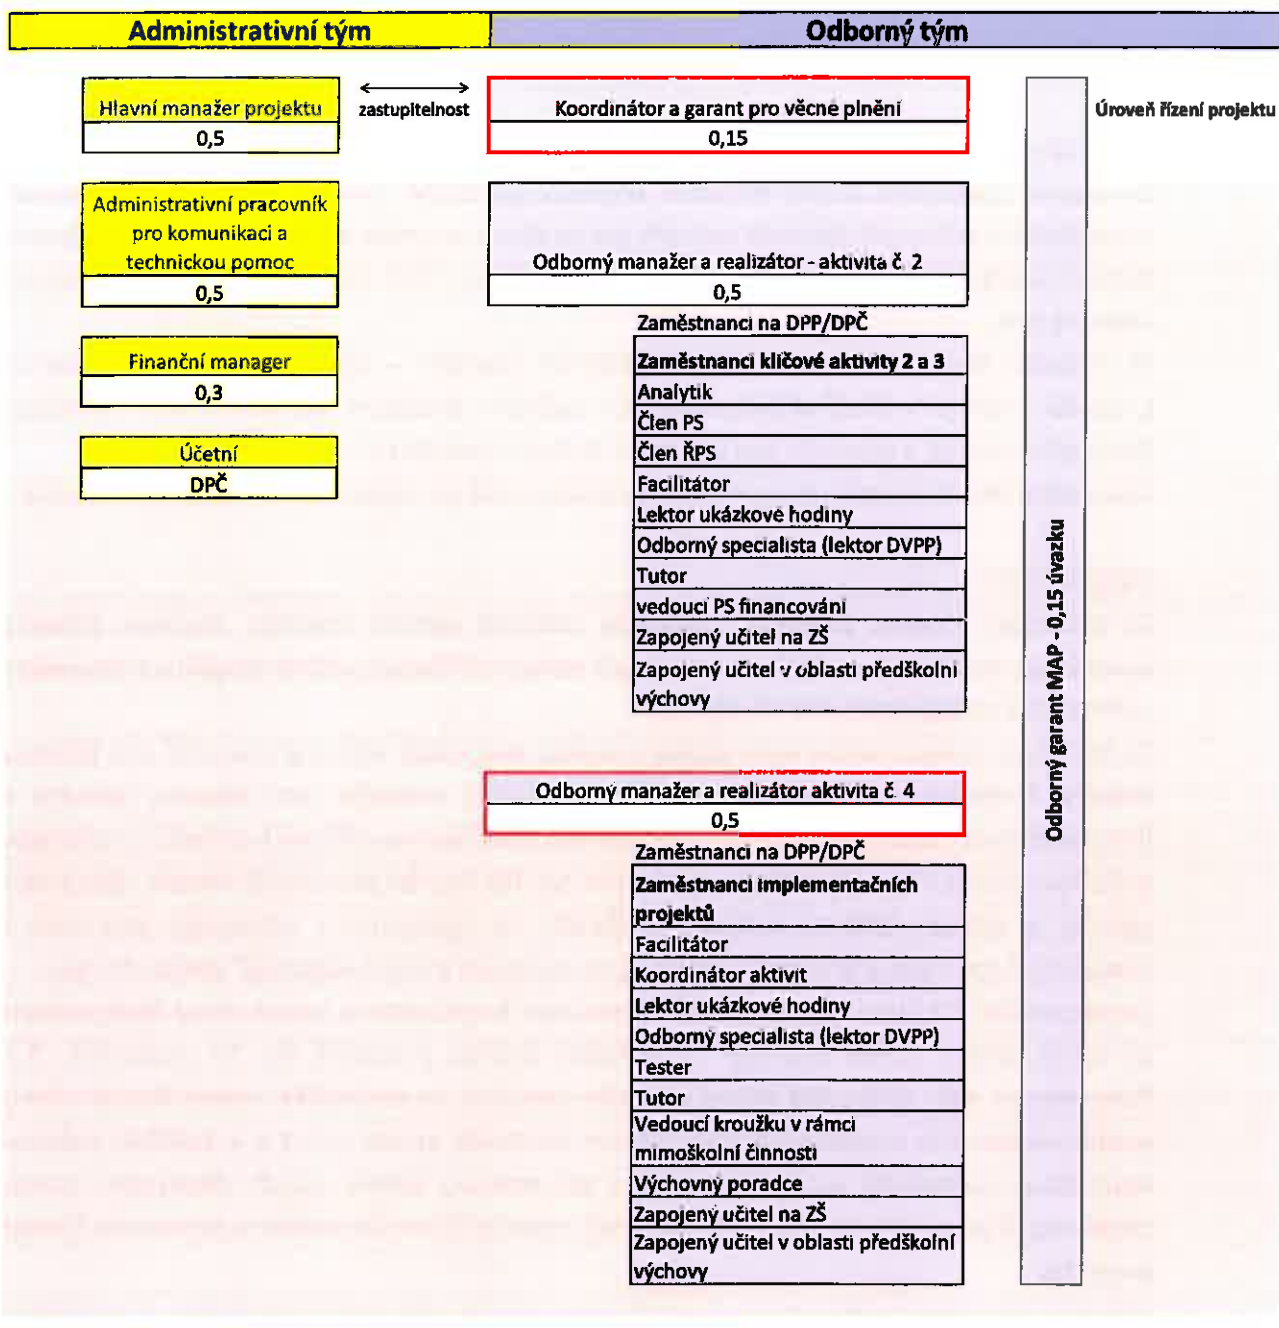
Administrativní tým

Odborný tým

Hlavní manažer projektu
0,5

zastupitelnost

Koordinátor a garant pro věcné plnění
0,15

Úroveň řízení projektu

Administrativní pracovník pro komunikaci a technickou pomoc
0,5

Odborný manažer a realizátor - aktivita č. 2
0,5

Finanční manager
0,3

Účetní
DPČ

Zaměstnanci na DPP/DPČ

| Zaměstnanci klíčové aktivity 2 a 3 |
|---|
| Analytik |
| Člen PS |
| Člen ŘPS |
| Facilitátor |
| Lektor ukázkové hodiny |
| Odborný specialista (lektor DVPP) |
| Tutor |
| vedoucí PS financování |
| Zapojený učitel na ZŠ |
| Zapojený učitel v oblasti předškolní výchovy |

Odborný manažer a realizátor aktivita č. 4
0,5

Zaměstnanci na DPP/DPČ

| Zaměstnanci implementačních projektů |
|---|
| Facilitátor |
| Koordinátor aktivit |
| Lektor ukázkové hodiny |
| Odborný specialista (lektor DVPP) |
| Tester |
| Tutor |
| Vedoucí kroužku v rámci mimoškolní činnosti |
| Výchovný poradce |
| Zapojený učitel na ZŠ |
| Zapojený učitel v oblasti předškolní výchovy |

Odborný garant MAP - 0,15 úvazku